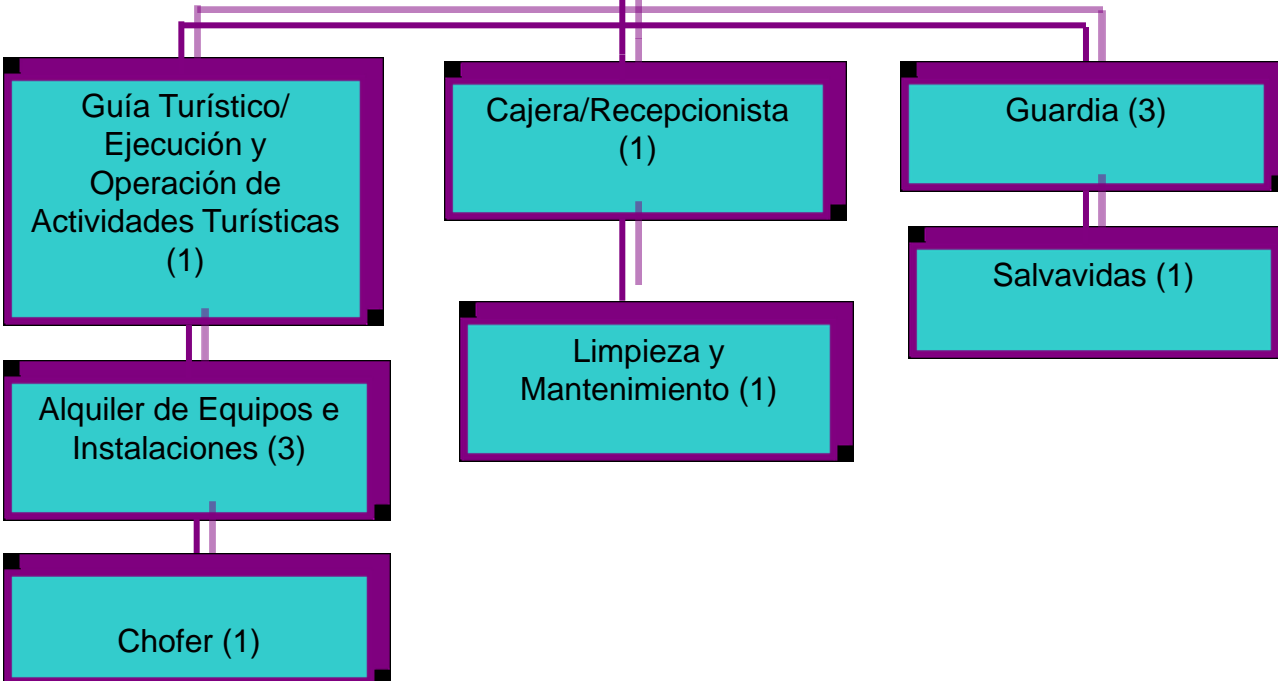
Guía Turístico/ Ejecución y Operación de Actividades Turísticas (1)

Alquiler de Equipos e Instalaciones (3)

Chofer (1)

Cajera/Recepcionista (1)

Limpieza y Mantenimiento (1)

Guardia (3)

Salvavidas (1)